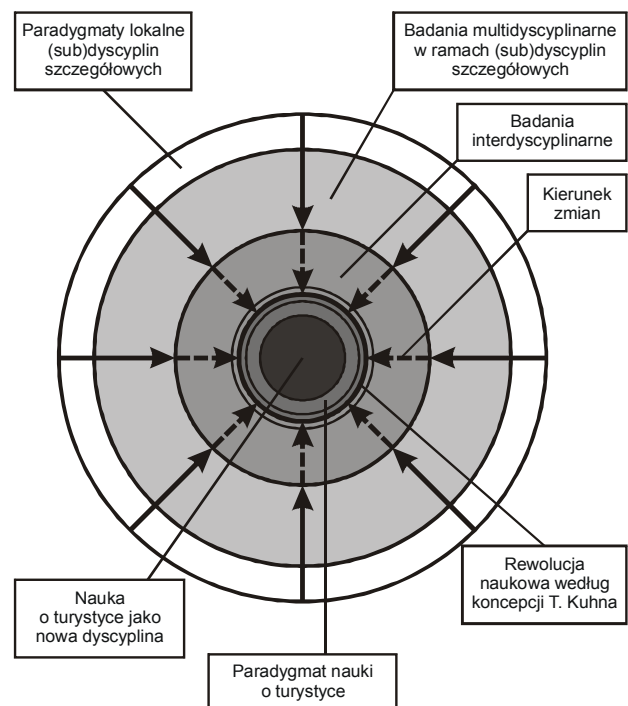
Paradygmaty lokalne (sub)dyscyplin szczegółowych

Badania multidyscyplinarne w ramach (sub)dyscyplin szczegółowych

Badania interdyscyplinarne

Kierunek zmian

Rewolucja naukowa według koncepcji T. Kuhna

Nauka o turystyce jako nowa dyscyplina

Paradygmat nauki o turystyce